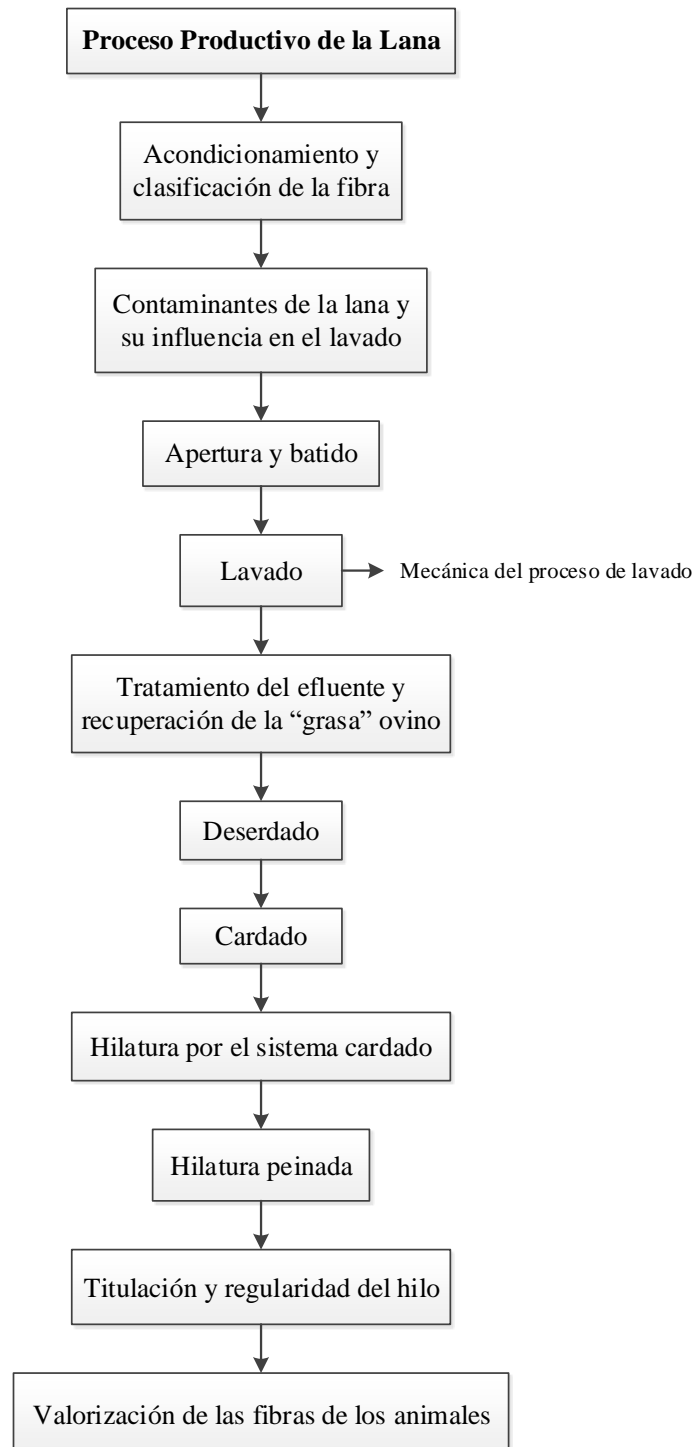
Proceso Productivo de la Lana

Acondicionamiento y clasificación de la fibra

Contaminantes de la lana y su influencia en el lavado

Apertura y batido

Lavado

Mecánica del proceso de lavado

Tratamiento del efluente y recuperación de la “grasa” ovino

Deserdado

Cardado

Hilatura por el sistema cardado

Hilatura peinada

Titulación y regularidad del hilo

Valorización de las fibras de los animales